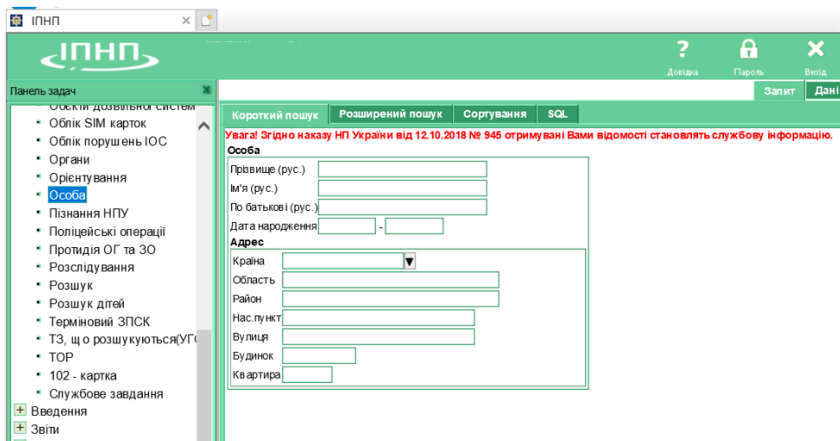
ІПНП

ІПНП

?
Довідка

Пароль

Вихід

Панель задач

Облік дозвільної систем
Облік SIM карток
Облік порушень ІОС
Органи
Орієнтування
Особа
Пізнання НПУ
Поліцейські операції
Протидія ОГ та ЗО
Розслідування
Розшук
Розшук дітей
Терміновий ЗПСК
ТЗ, що розшукуються(УГ
ТОР
102 - картка
Службове завдання
Введення
Звіти

Запит
Дані

Короткий пошук | Розширений пошук | Сортування | SQL

Увага! Згідно наказу НП України від 12.10.2018 № 945 отримувані Вами відомості становлять службову інформацію.

Особа
Прізвище (рус.)
Ім'я (рус.)
По батькові (рус.)
Дата народження -

Адрес
Країна
Область
Район
Нас.пункт
Вулиця
Будинок
Квартира